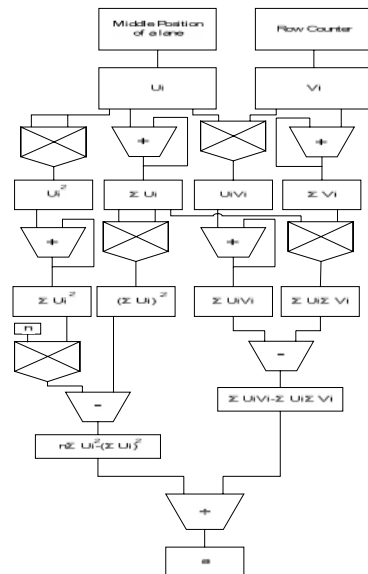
Middle Position of a lane

Row Counter

Ui

Vi

+

+

$Ui^2$

$\Sigma$ Ui

UiVi

$\Sigma$ Vi

+

+

$\Sigma Ui^2$

$(\Sigma Ui)^2$

$\Sigma$ UiVi

$\Sigma$ Ui$\Sigma$ Vi

n

-

-

$\Sigma$ UiVi-$\Sigma$ Ui$\Sigma$ Vi

$n\Sigma Ui^2-(\Sigma Ui)^2$

÷

a